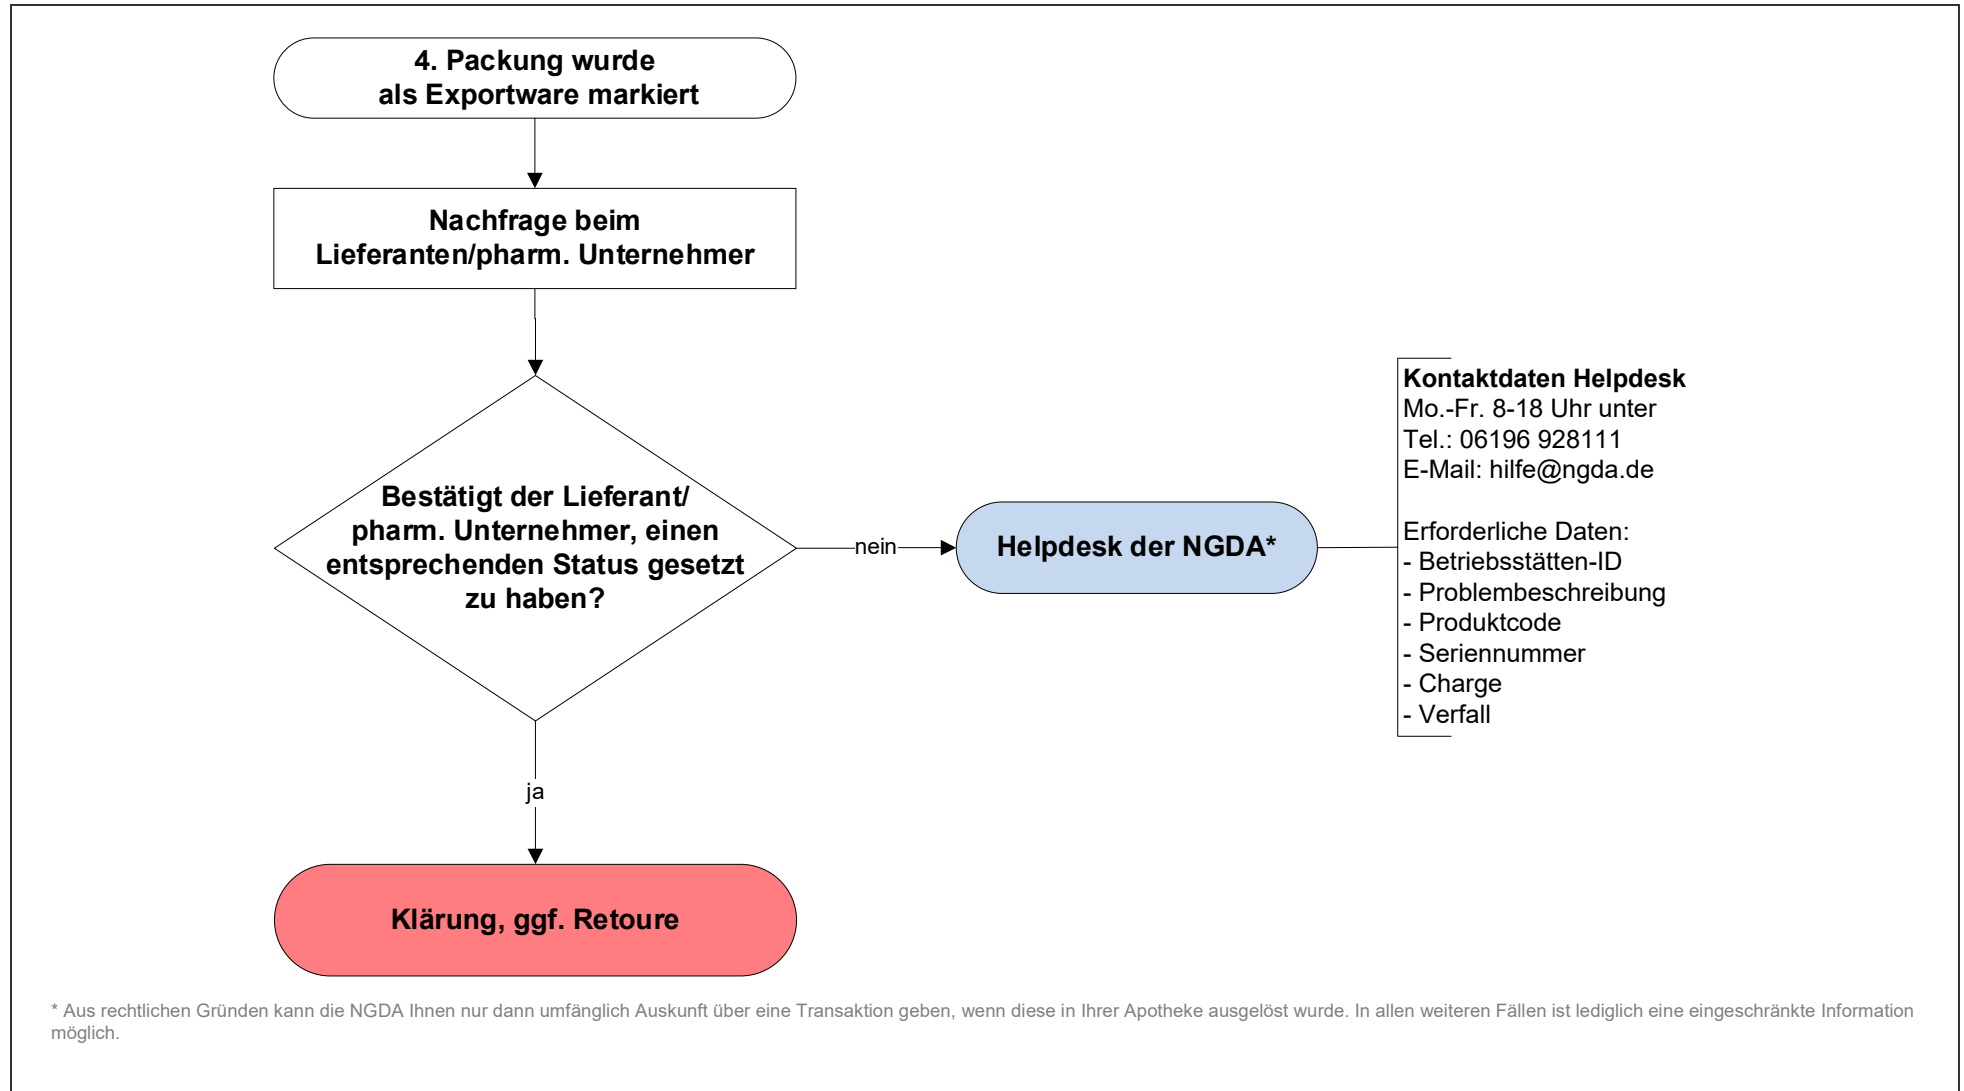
4. Packung wurde als Exportware markiert

Nachfrage beim Lieferanten/pharm. Unternehmer

Bestätigt der Lieferant/ pharm. Unternehmer, einen entsprechenden Status gesetzt zu haben?

nein

Helpdesk der NGDA*

**Kontaktdaten Helpdesk**
Mo.-Fr. 8-18 Uhr unter
Tel.: 06196 928111
E-Mail: hilfe@ngda.de

Erforderliche Daten:
- Betriebsstätten-ID
- Problembeschreibung
- Produktcode
- Seriennummer
- Charge
- Verfall

ja

Klärung, ggf. Retoure

* Aus rechtlichen Gründen kann die NGDA Ihnen nur dann umfänglich Auskunft über eine Transaktion geben, wenn diese in Ihrer Apotheke ausgelöst wurde. In allen weiteren Fällen ist lediglich eine eingeschränkte Information möglich.